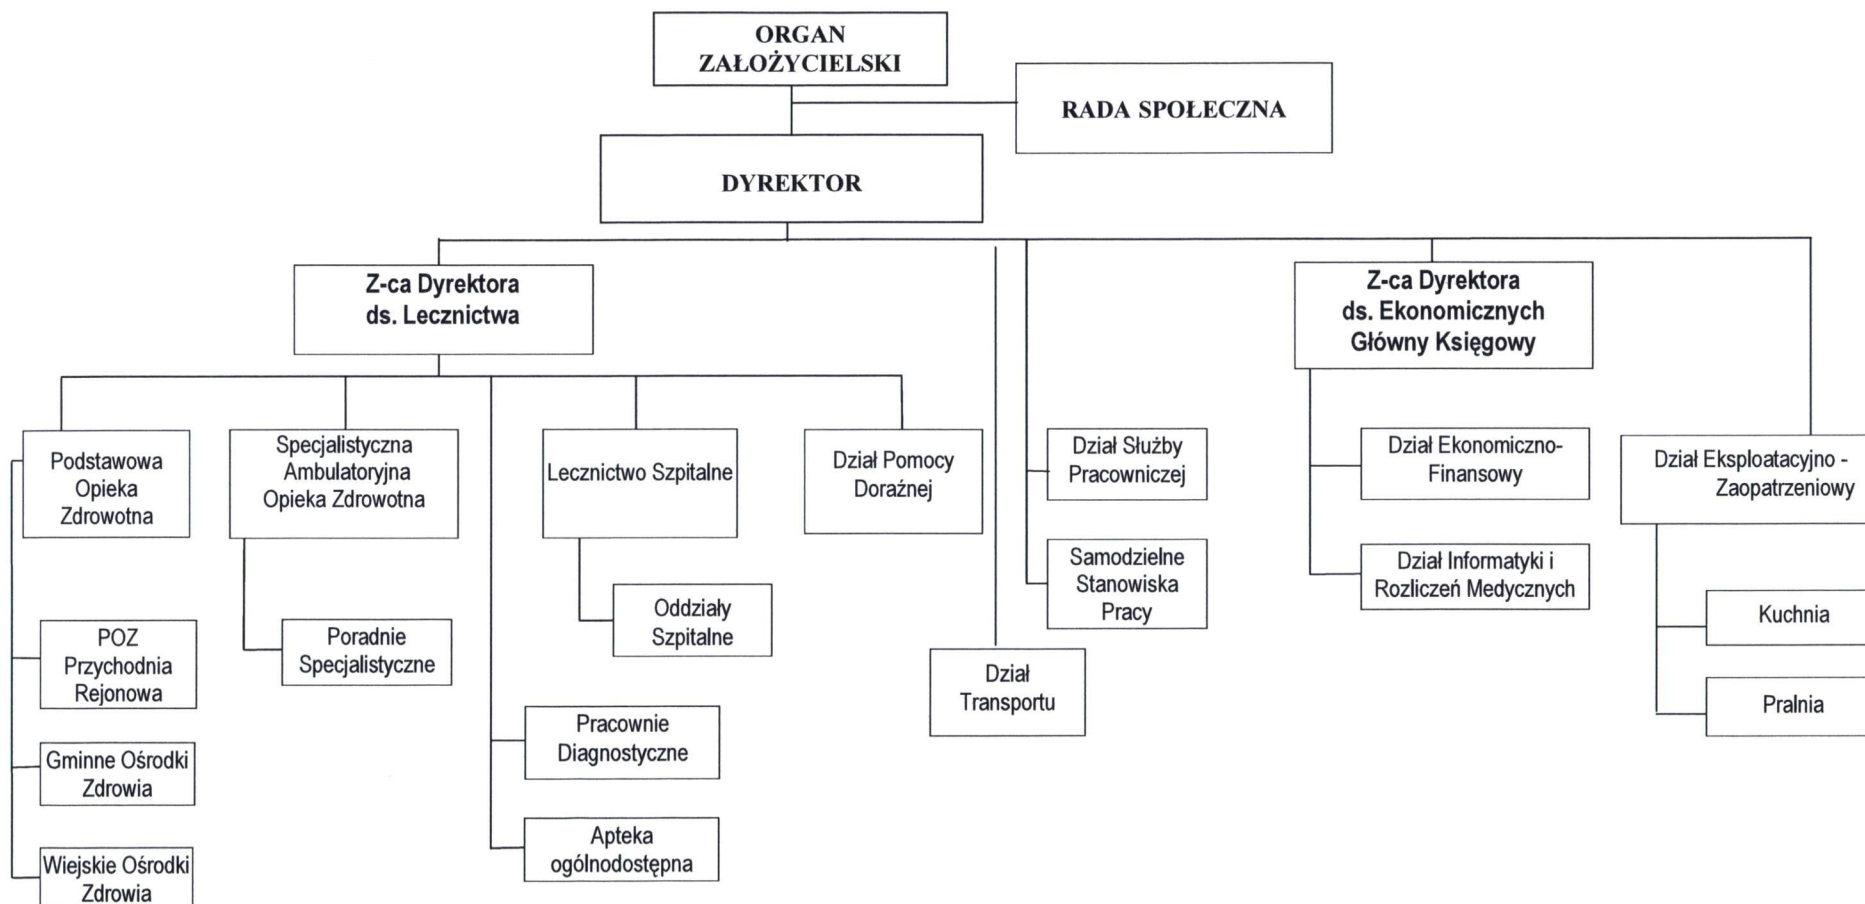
ORGAN ZAŁOŻYCIELSKI

RADA SPOŁECZNA

DYREKTOR

Z-ca Dyrektora ds. Lecznictwa

Z-ca Dyrektora ds. Ekonomicznych Główny Księgowy

Podstawowa Opieka Zdrowotna

Specjalistyczna Ambulatoryjna Opieka Zdrowotna

Lecznictwo Szpitalne

Dział Pomocy Doraźnej

Dział Służby Pracowniczej

Dział Ekonomiczno-Finansowy

Dział Eksploatacyjno - Zaopatrzeniowy

Samodzielne Stanowiska Pracy

Dział Informatyki i Rozliczeń Medycznych

Oddziały Szpitalne

POZ Przychodnia Rejonowa

Poradnie Specjalistyczne

Kuchnia

Dział Transportu

Pralnia

Pracownie Diagnostyczne

Gminne Ośrodki Zdrowia

Apteka ogólnodostępna

Wiejskie Ośrodki Zdrowia